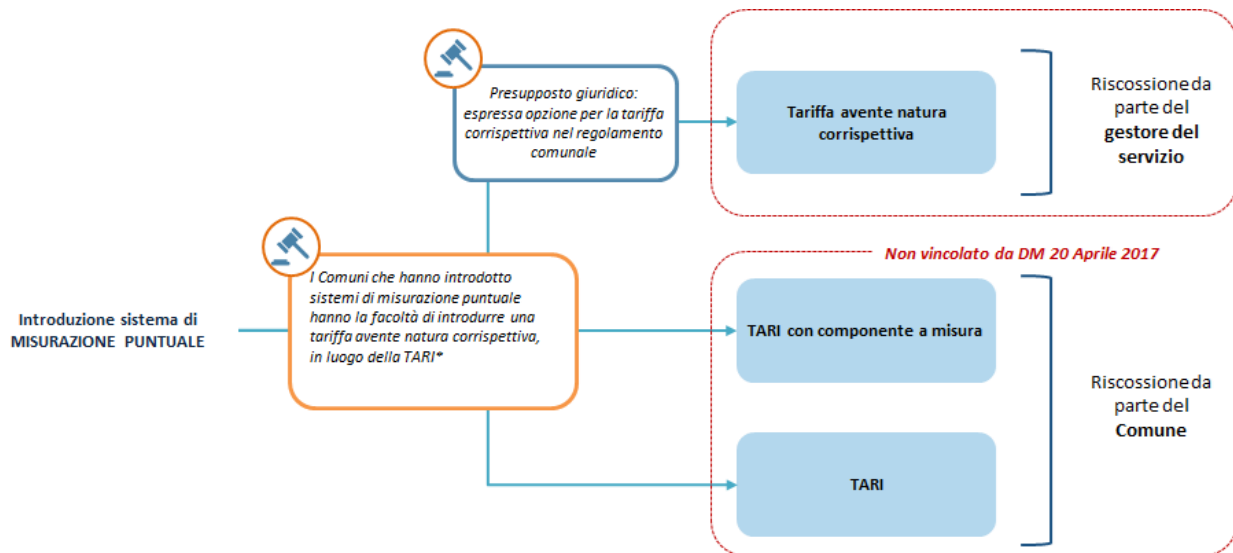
Introduzione sistema di MISURAZIONE PUNTUALE

Presupposto giuridico: espressa opzione per la tariffa corrispettiva nel regolamento comunale

I Comuni che hanno introdotto sistemi di misurazione puntuale hanno la facoltà di introdurre una tariffa avente natura corrispettiva, in luogo della TARI*

Tariffa avente natura corrispettiva

Riscossione da parte del gestore del servizio

Non vincolato da DM 20 Aprile 2017

TARI con componente a misura

TARI

Riscossione da parte del Comune